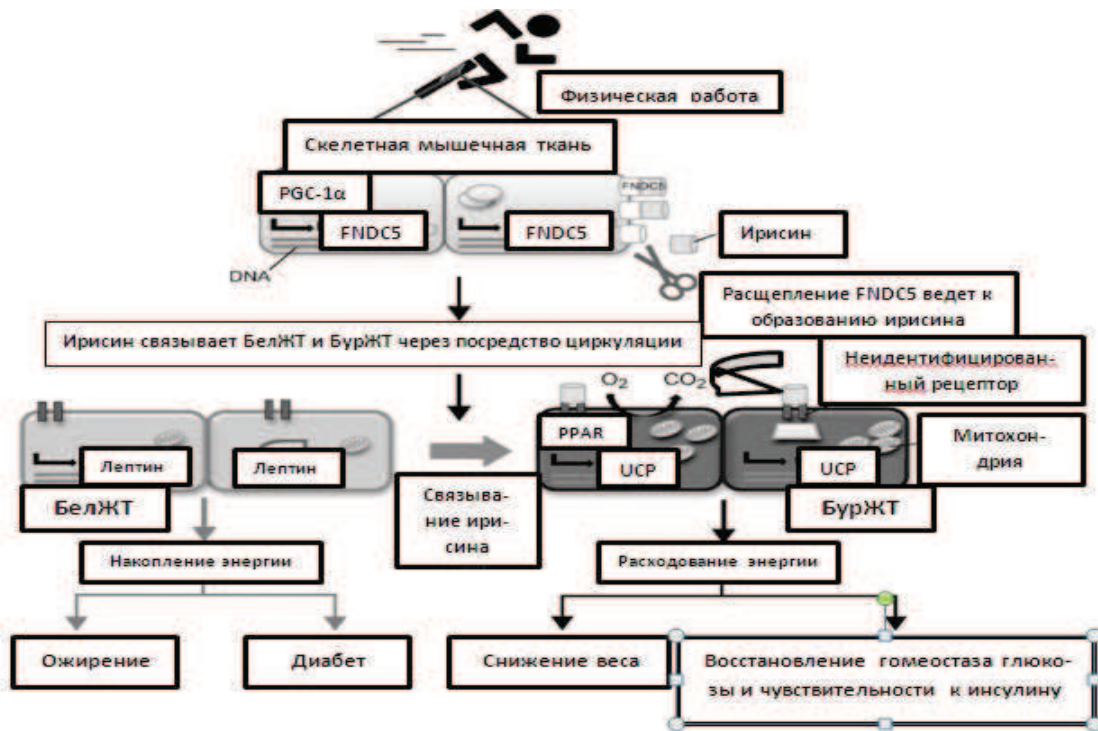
Физическая работа

Скелетная мышечная ткань

PGC-1α

FNDC5

FNDC5

FNDC5

Ирисин

DNA

Расщепление FNDC5 ведет к образованию ирисина

Ирисин связывает БелЖТ и БурЖТ через посредство циркуляции

$O_2$

$CO_2$

Неидентифицированный рецептор

PPAR

Митохондрия

Лептин

Лептин

UCP

UCP

БелЖТ

Связывание ирисина

БурЖТ

Накопление энергии

Расходование энергии

Ожирение

Диабет

Снижение веса

Восстановление гомеостаза глюкозы и чувствительности к инсулину